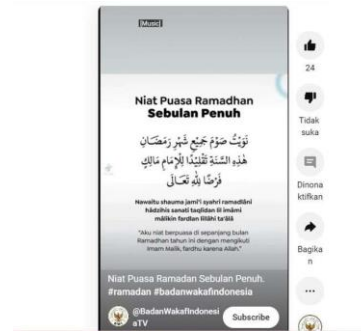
[Music]

Niat Puasa Ramadhan
Sebulan Penuh

نَوَيْتُ صَوْمَ جَمِيْعِ شَهْرِ رَمَضَانَ هٰذِهِ السَّنَةِ تَقْلِيْدًا لِلْإِمَامِ مَالِكٍ فَرْضًا لِلّٰهِ تَعَالَى

Nawaitu shauma jami'i syahri ramadlâni hâdzihis sanati taqlîdan lil imâmi mâlikin fardlan lillâhi ta'âlâ

"Aku niat berpuasa di sepanjang bulan Ramadhan tahun ini dengan mengikuti Imam Malik, fardhu karena Allah."

Niat Puasa Ramadan Sebulan Penuh. #ramadan #badanwakafindonesia

@BadanWakafIndonesiaTV

Subscribe

24

Tidak suka

Dinonaktifkan

Bagikan

...